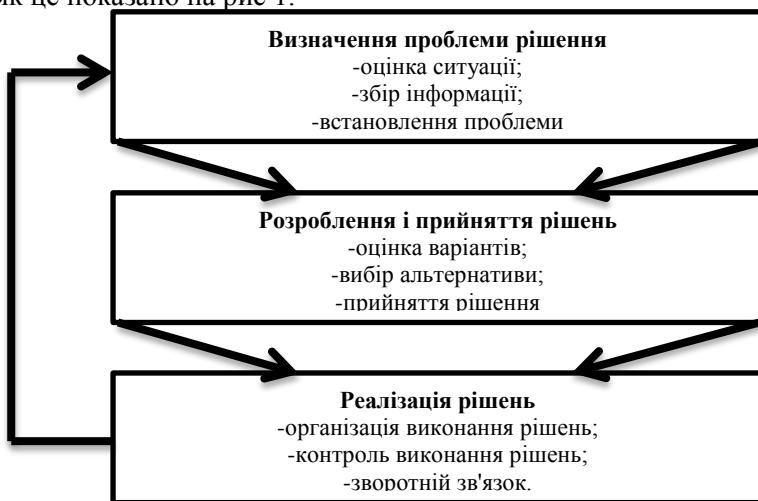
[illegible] як це показано на рис 1.

**Визначення проблеми рішення**
-оцінка ситуації;
-збір інформації;
-встановлення проблеми

**Розроблення і прийняття рішень**
-оцінка варіантів;
-вибір альтернативи;
-прийняття рішення

**Реалізація рішень**
-організація виконання рішень;
-контроль виконання рішень;
-зворотній зв'язок.